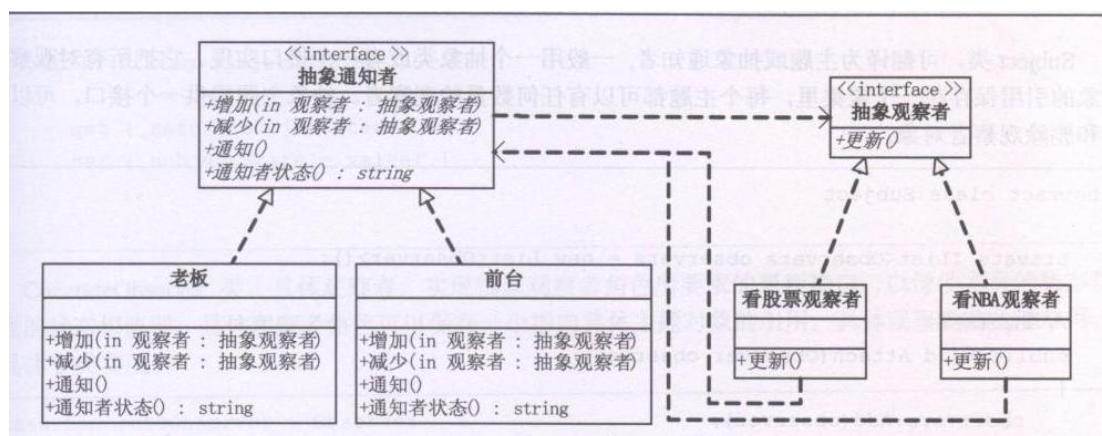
<<interface>>
抽象通知者
+增加(in 观察者 : 抽象观察者)
+减少(in 观察者 : 抽象观察者)
+通知()
+通知者状态() : string

<<interface>>
抽象观察者
+更新()

老板
+增加(in 观察者 : 抽象观察者)
+减少(in 观察者 : 抽象观察者)
+通知()
+通知者状态() : string

前台
+增加(in 观察者 : 抽象观察者)
+减少(in 观察者 : 抽象观察者)
+通知()
+通知者状态() : string

看股票观察者
+更新()

看NBA观察者
+更新()